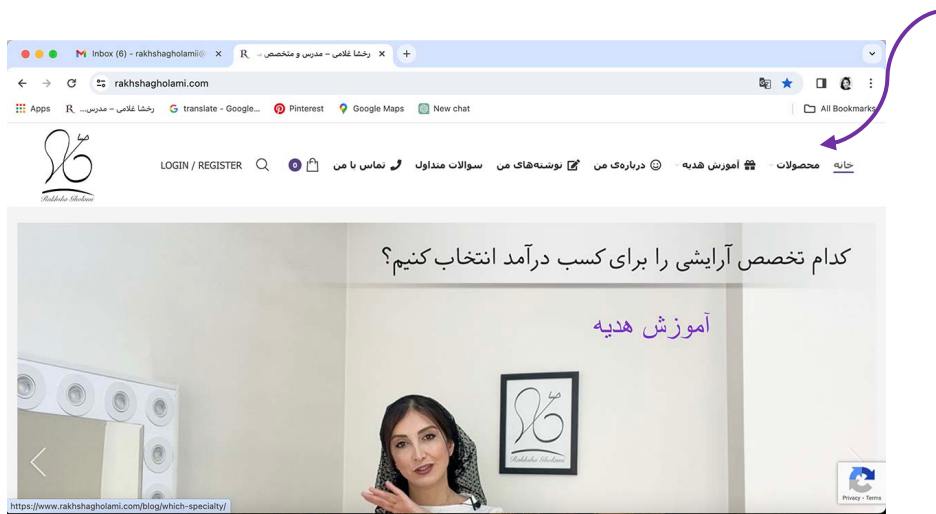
Inbox (6) - rakhshagholamii@

رخشا غلامی – مدرس و متخصص

rakhshagholami.com

Apps

رخشا غلامی – مدرس...

translate - Google...

Pinterest

Google Maps

New chat

All Bookmarks

Rakhsha Gholami

LOGIN / REGISTER

0

تماس با من

سوالات متداول

نوشته‌های من

درباره‌ی من

آموزش هدیه

محصولات

خانه

کدام تخصص آرایشی را برای کسب درآمد انتخاب کنیم؟

آموزش هدیه

Rakhsha Gholami

https://www.rakhshagholami.com/blog/which-specialty/

Privacy - Terms